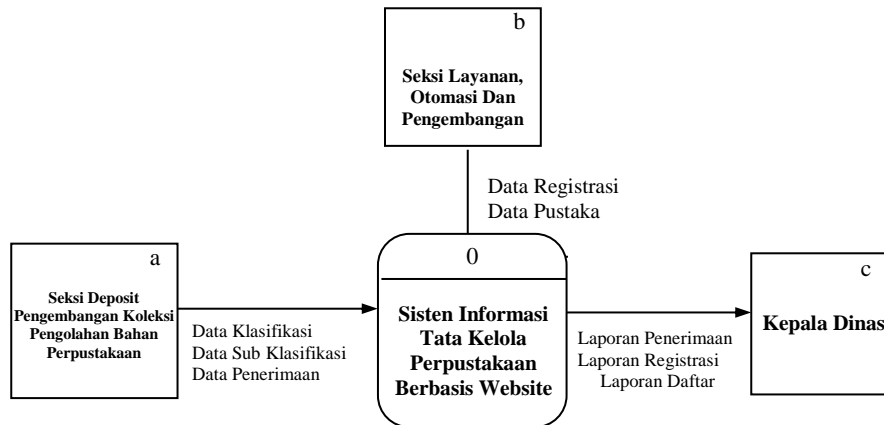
b

Seksi Layanan, Otomasi Dan Pengembangan

Data Registrasi
Data Pustaka

a

Seksi Deposit Pengembangan Koleksi Pengolahan Bahan Perpustakaan

Data Klasifikasi
Data Sub Klasifikasi
Data Penerimaan

0

Sisten Informasi Tata Kelola Perpustakaan Berbasis Website

Laporan Penerimaan
Laporan Registrasi
Laporan Daftar

c

Kepala Dinas